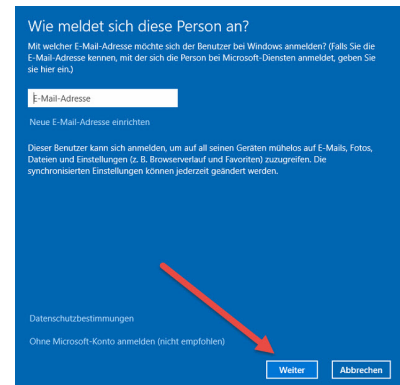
Wie meldet sich diese Person an?

Mit welcher E-Mail-Adresse möchte sich der Benutzer bei Windows anmelden? (Falls Sie die E-Mail-Adresse kennen, mit der sich die Person bei Microsoft-Diensten anmeldet, geben Sie sie hier ein.)

E-Mail-Adresse

Neue E-Mail-Adresse einrichten

Dieser Benutzer kann sich anmelden, um auf all seinen Geräten mühelos auf E-Mails, Fotos, Dateien und Einstellungen (z. B. Browserverlauf und Favoriten) zuzugreifen. Die synchronisierten Einstellungen können jederzeit geändert werden.

Datenschutzbestimmungen

Ohne Microsoft-Konto anmelden (nicht empfohlen)

Weiter

Abbrechen